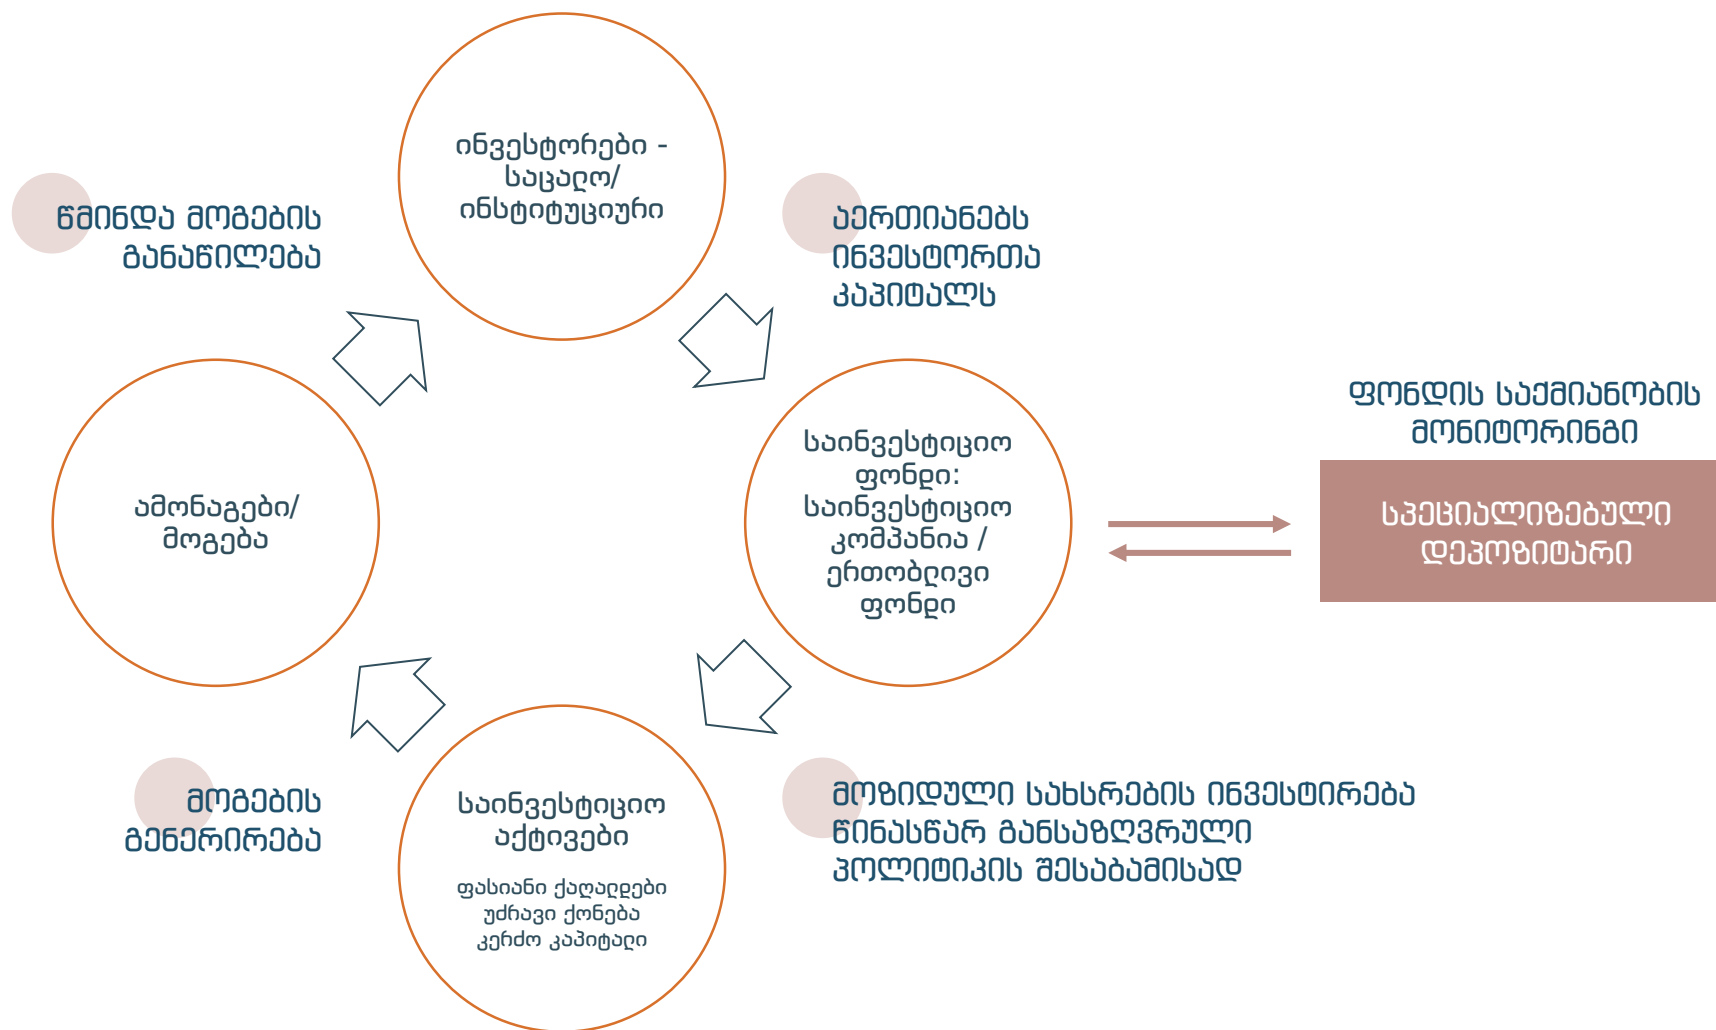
ინვესტორები - საცალო/ ინსტიტუციური

წმინდა მოგების განაწილება

აერთიანებს ინვესტორთა კაპიტალს

ფონდის საქმიანობის მონიტორინგი

ამონაგები/ მოგება

საინვესტიციო ფონდი: საინვესტიციო კომპანია / ერთობლივი ფონდი

სპეციალიზებული დეპოზიტარი

მოგების გენერირება

საინვესტიციო აქტივები

ფასიანი ქაღალდები
უძრავი ქონება
კერძო კაპიტალი

მოზიდული სახსრების ინვესტირება წინასწარ განსაზღვრული პოლიტიკის შესაბამისად